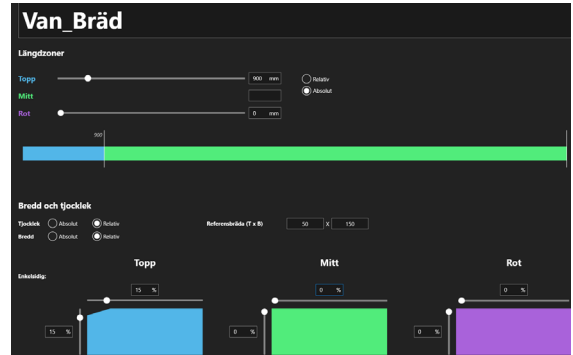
Van_Bräd

Längdzoner

Topp 900 mm

Mitt

Rot 0 mm

Relativ

Absolut

900

Bredd och tjocklek

Tjocklek Absolut Relativ

Bredd Absolut Relativ

Referensbräda (T x B) 50 x 150

Enkelsidig:

Topp

15 %

15 %

Mitt

0 %

0 %

Rot

0 %

0 %